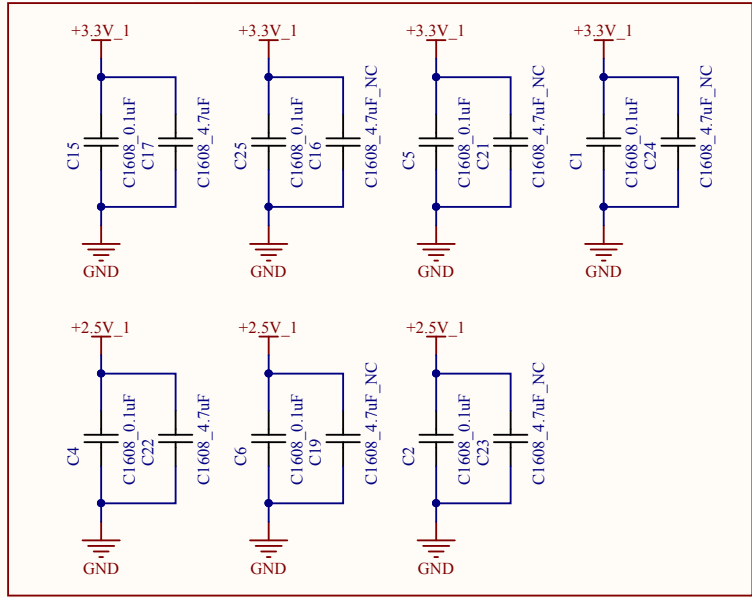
+3.3V_1
C15
C1608_0.1uF
C17
C1608_4.7uF
GND

+3.3V_1
C25
C1608_0.1uF
C16
C1608_4.7uF_NC
GND

+3.3V_1
C5
C1608_0.1uF
C21
C1608_4.7uF_NC
GND

+3.3V_1
C1
C1608_0.1uF
C24
C1608_4.7uF_NC
GND

+2.5V_1
C4
C1608_0.1uF
C22
C1608_4.7uF
GND

+2.5V_1
C6
C1608_0.1uF
C19
C1608_4.7uF_NC
GND

+2.5V_1
C2
C1608_0.1uF
C23
C1608_4.7uF_NC
GND